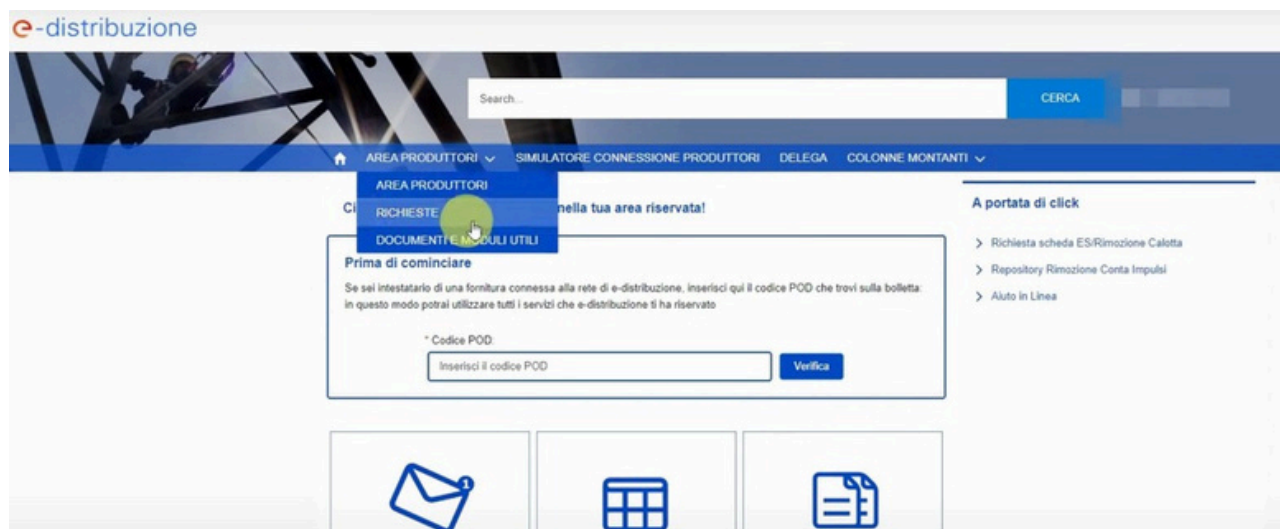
e-distribuzione

Search...

CERCA

AREA PRODUTTORI SIMULATORE CONNESSIONE PRODUTTORI DELEGA COLONNE MONTANTI

AREA PRODUTTORI

RICHIESTE

DOCUMENTI E MODULI UTILI

Ci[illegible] nella tua area riservata!

Prima di cominciare

Se sei intestatario di una fornitura connessa alla rete di e-distribuzione, inserisci qui il codice POD che trovi sulla bolletta: in questo modo potrai utilizzare tutti i servizi che e-distribuzione ti ha riservato

* Codice POD:

Inserisci il codice POD

Verifica

A portata di click

> Richiesta scheda ES/Rimozione Calotta

> Repository Rimozione Conta Impulsi

> Aiuto in Linea

1